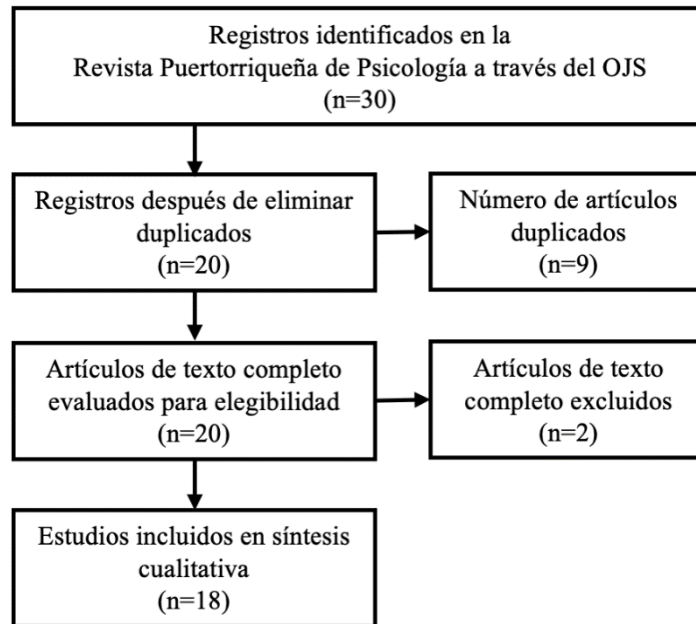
Registros identificados en la Revista Puertorriqueña de Psicología a través del OJS (n=30)

Registros después de eliminar duplicados (n=20)

Número de artículos duplicados (n=9)

Artículos de texto completo evaluados para elegibilidad (n=20)

Artículos de texto completo excluidos (n=2)

Estudios incluidos en síntesis cualitativa (n=18)